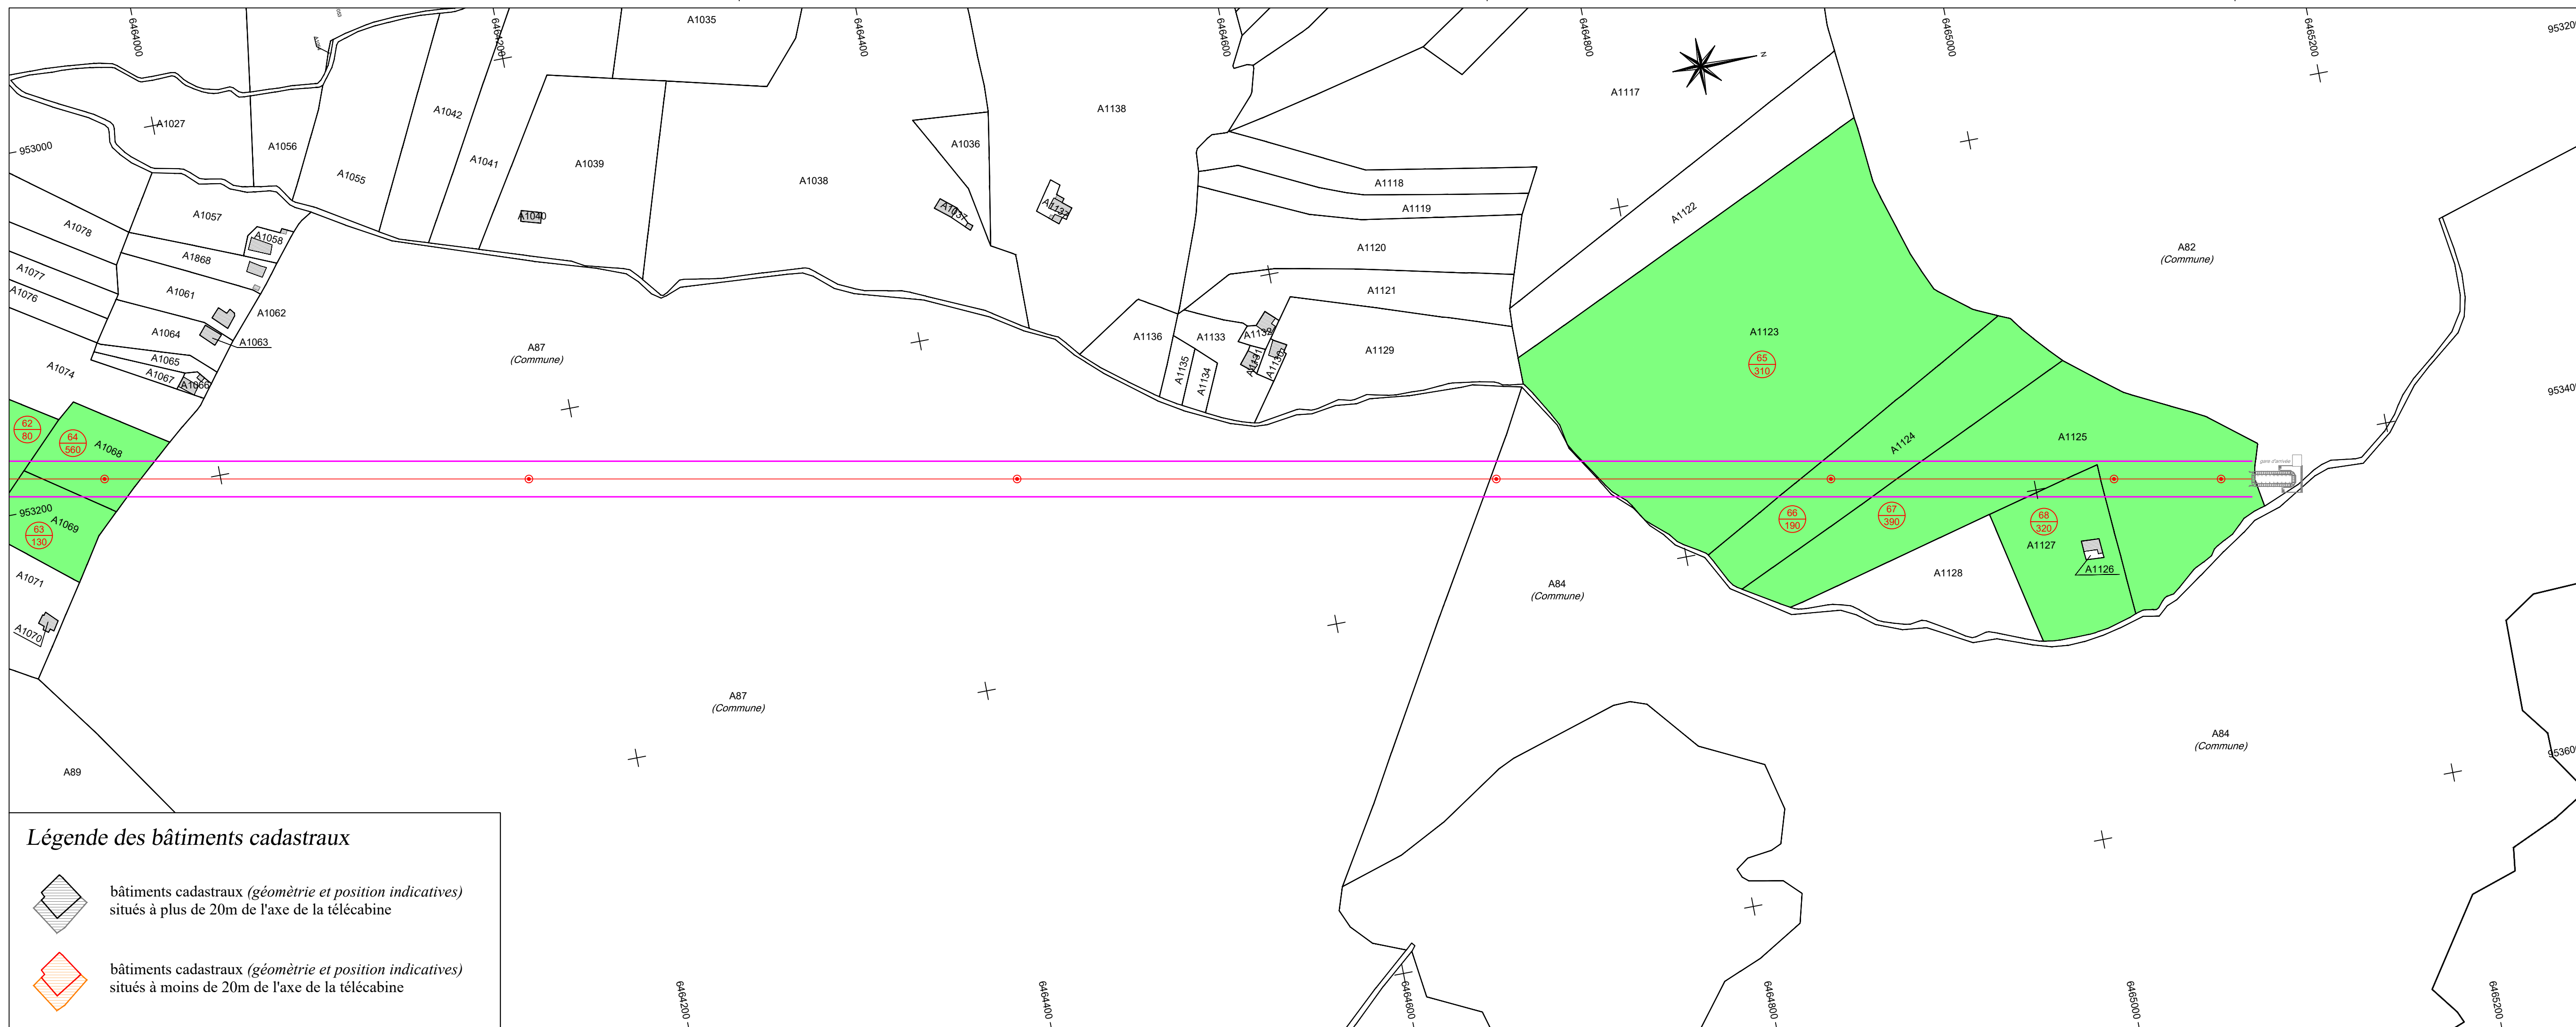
6464000
6464200
A1035
6464400
6464600
6464800
6465000
6465200
953200
953000
A1027
A1056
A1042
A1041
A1039
A1038
A1036
A1138
A1117
A1055
A1057
A1058
A1078
A1868
A1077
A1076
A1061
A1062
A1064
A1063
A1065
A1067
A1066
A1074
A1040
A1037
A1137
A1118
A1119
A1120
A1121
A1129
A1133
A1136
A1135
A1134
A1122
A82
(Commune)
A1123
65
310
A87
(Commune)
62
80
64
560
A1068
953200
A1069
63
130
A1071
A1070
A1124
A1125
66
190
67
390
68
320
A1127
A1126
A1128
A84
(Commune)
953400
A87
(Commune)
A84
(Commune)
953600
A89
Légende des bâtiments cadastraux
bâtiments cadastraux (géomètrie et position indicatives) situés à plus de 20m de l'axe de la télécabine
bâtiments cadastraux (géomètrie et position indicatives) situés à moins de 20m de l'axe de la télécabine
6464200
6464400
6464600
6464800
6465000
6465200